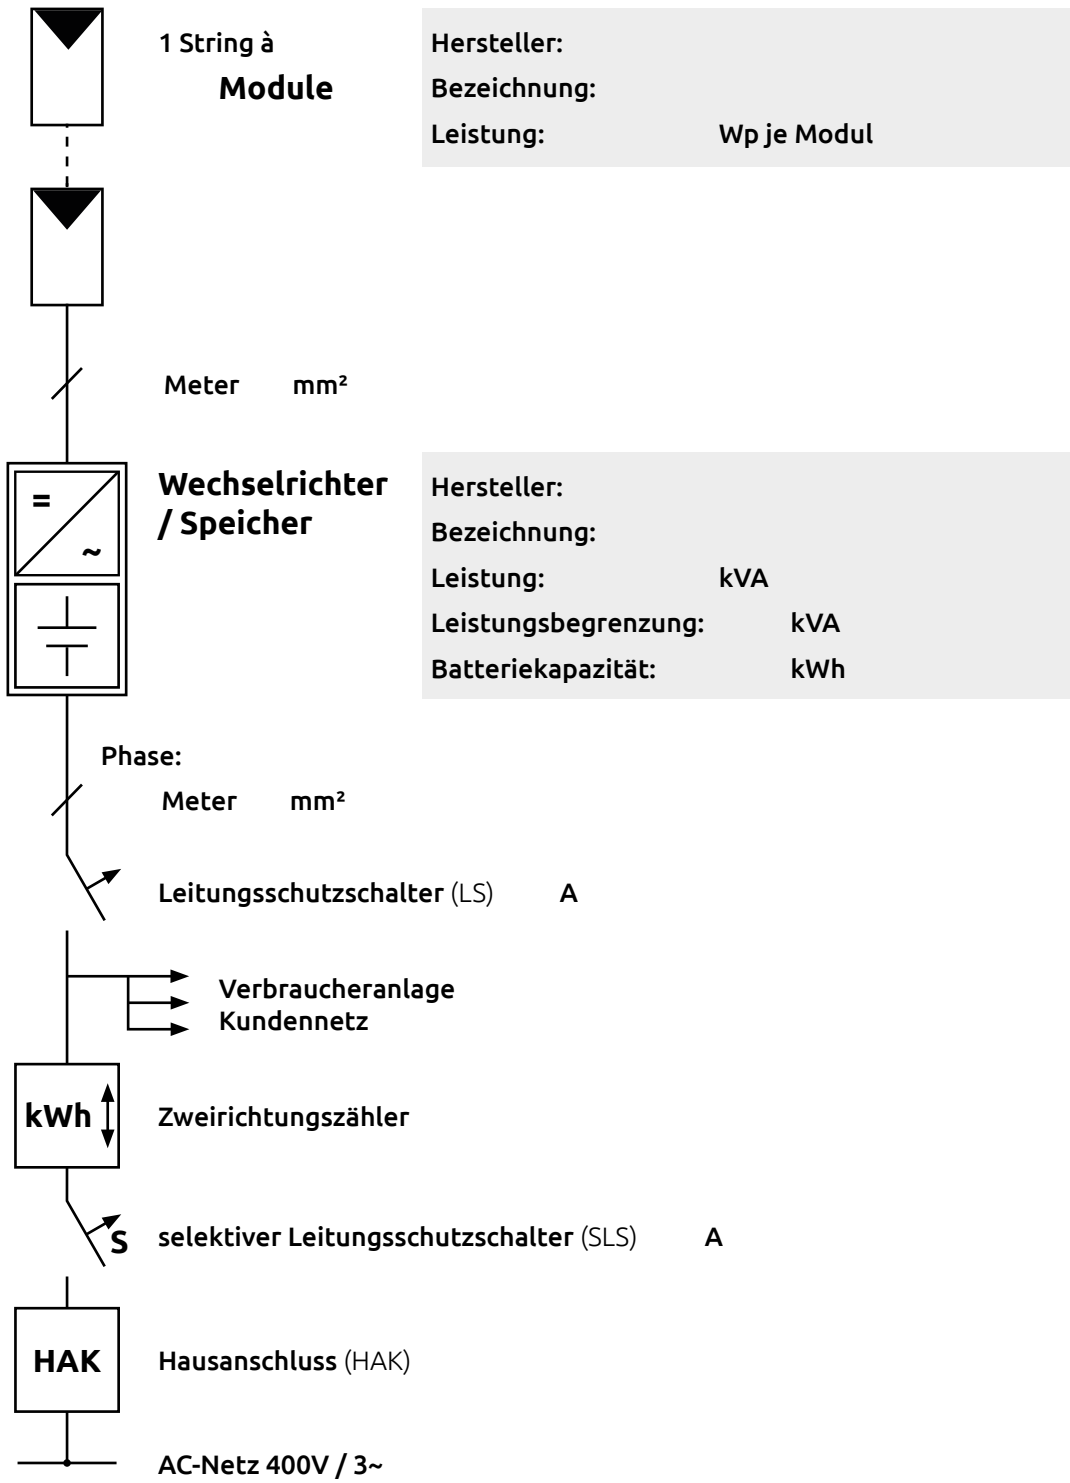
1 String à
Module

Hersteller:
Bezeichnung:
Leistung: Wp je Modul

Meter mm²

=
~

Wechselrichter / Speicher

Hersteller:
Bezeichnung:
Leistung: kVA
Leistungsbegrenzung: kVA
Batteriekapazität: kWh

Phase:
Meter mm²

Leitungsschutzschalter (LS) A

Verbraucheranlage
Kundennetz

kWh

Zweirichtungszähler

S

selektiver Leitungsschutzschalter (SLS) A

HAK

Hausanschluss (HAK)

AC-Netz 400V / 3~